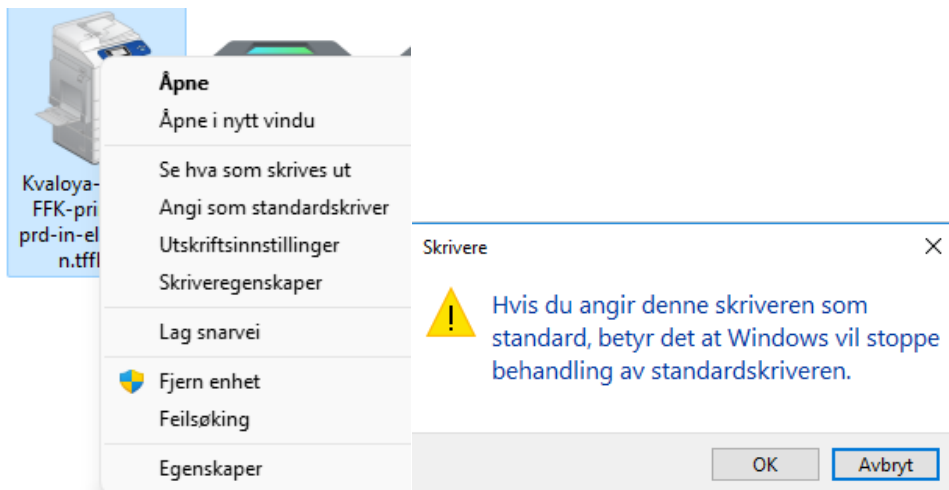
Kvaloya-
FFK-pri
prd-in-el
n.tffk

Åpne
Åpne i nytt vindu
Se hva som skrives ut
Angi som standardskriver
Utskriftsinnstillinger
Skriveregenskaper
Lag snarvei
Fjern enhet
Feilsøking
Egenskaper

Skrivere
×
Hvis du angir denne skriveren som standard, betyr det at Windows vil stoppe behandling av standardskriveren.
OK
Avbryt